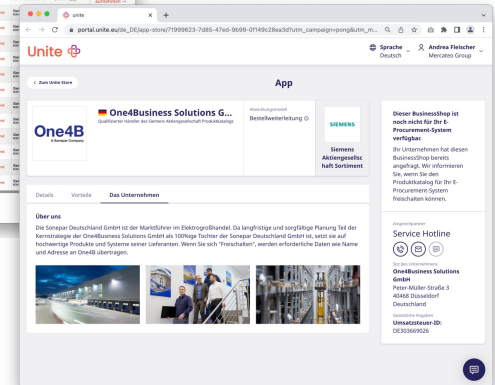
unite

portal.unite.eu/de_DE/app-store/71999623-7d85-47ed-9b99-0f149c28ea3d?utm_campaign=pong&utm_m...

Unite

Sprache Deutsch

Andrea Fleischer Mercateo Group

< Zum Unite Store

App

One4B A Sonepar Company

One4Business Solutions G...
Qualifizierter Händler des Siemens Aktiengesellschaft Produktkatalogs

Abwicklungsmodell
Bestellweiterleitung

SIEMENS

Siemens Aktiengesellschaft Sortiment

Details Vorteile Das Unternehmen

Über uns

Die Sonepar Deutschland GmbH ist der Marktführer im Elektrogroßhandel. Da langfristige und sorgfältige Planung Teil der Kernstrategie der One4Business Solutions GmbH als 100%ige Tochter der Sonepar Deutschland GmbH ist, setzt sie auf hochwertige Produkte und Systeme seiner Lieferanten. Wenn Sie sich "Freischalten", werden erforderliche Daten wie Name und Adresse an One4B übertragen.

Dieser BusinessShop ist noch nicht für Ihr E-Procurement-System verfügbar.

Ihr Unternehmen hat diesen BusinessShop bereits angefragt. Wir informieren Sie, wenn Sie den Produktkatalog für Ihr E-Procurement-System freischalten können.

Ansprechpartner
Service Hotline

Sitz des Unternehmens
One4Business Solutions GmbH
Peter-Müller-Straße 3
40468 Düsseldorf
Deutschland

Gesetzliche Angaben
Umsatzsteuer-ID:
DE303669026